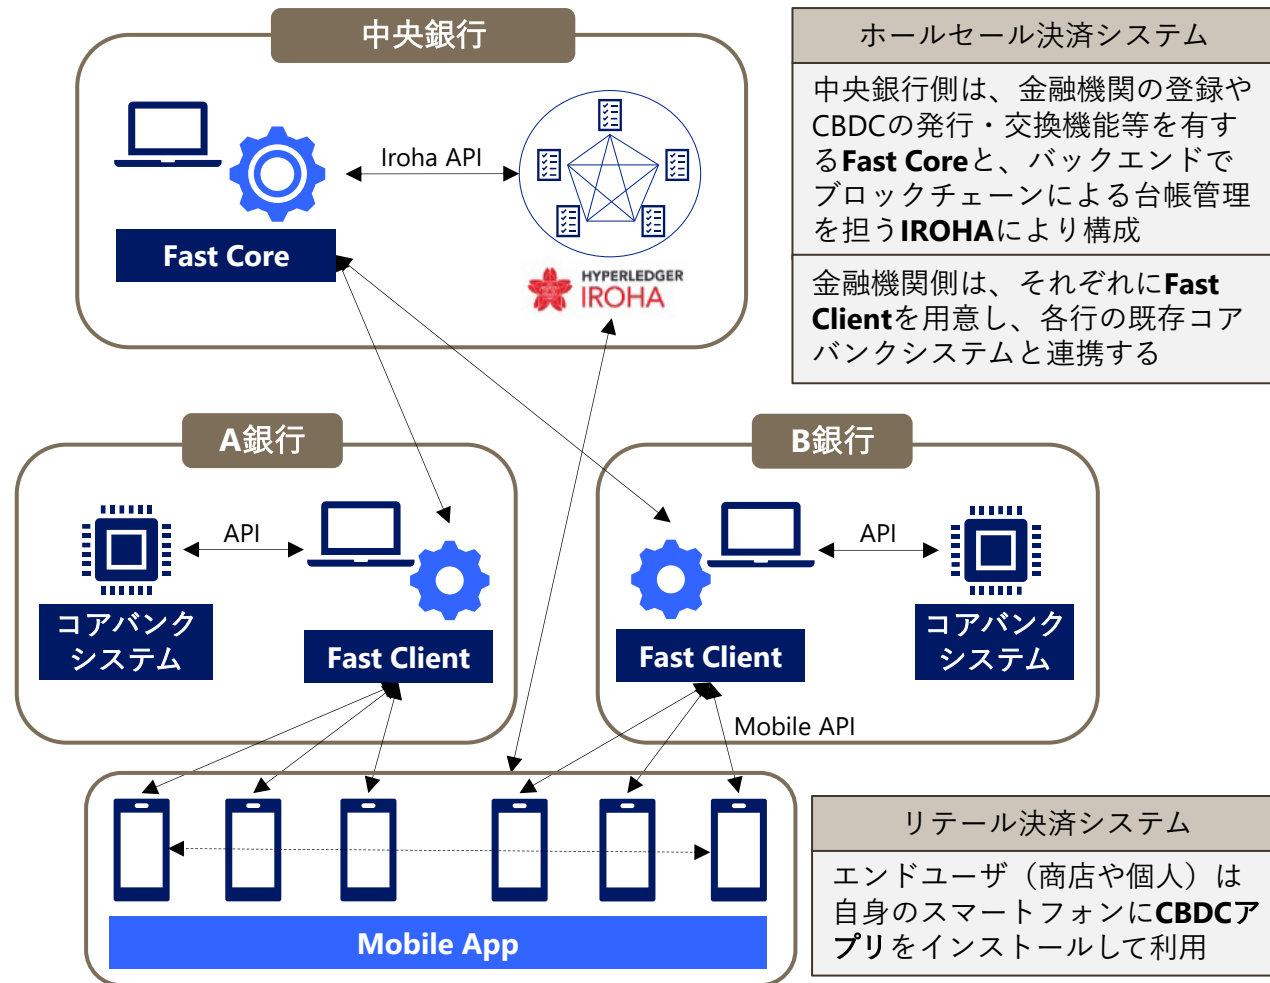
中央銀行

Iroha API

Fast Core

HYPERLEDGER
IROHA

ホールセール決済システム

中央銀行側は、金融機関の登録やCBDCの発行・交換機能等を有するFast Coreと、バックエンドでブロックチェーンによる台帳管理を担うIROHAにより構成

金融機関側は、それぞれにFast Clientを用意し、各行の既存コアバンクシステムと連携する

A銀行

API

コアバンク
システム

Fast Client

B銀行

API

Fast Client

コアバンク
システム

Mobile API

Mobile App

リテール決済システム

エンドユーザ（商店や個人）は自身のスマートフォンにCBDCアプリをインストールして利用